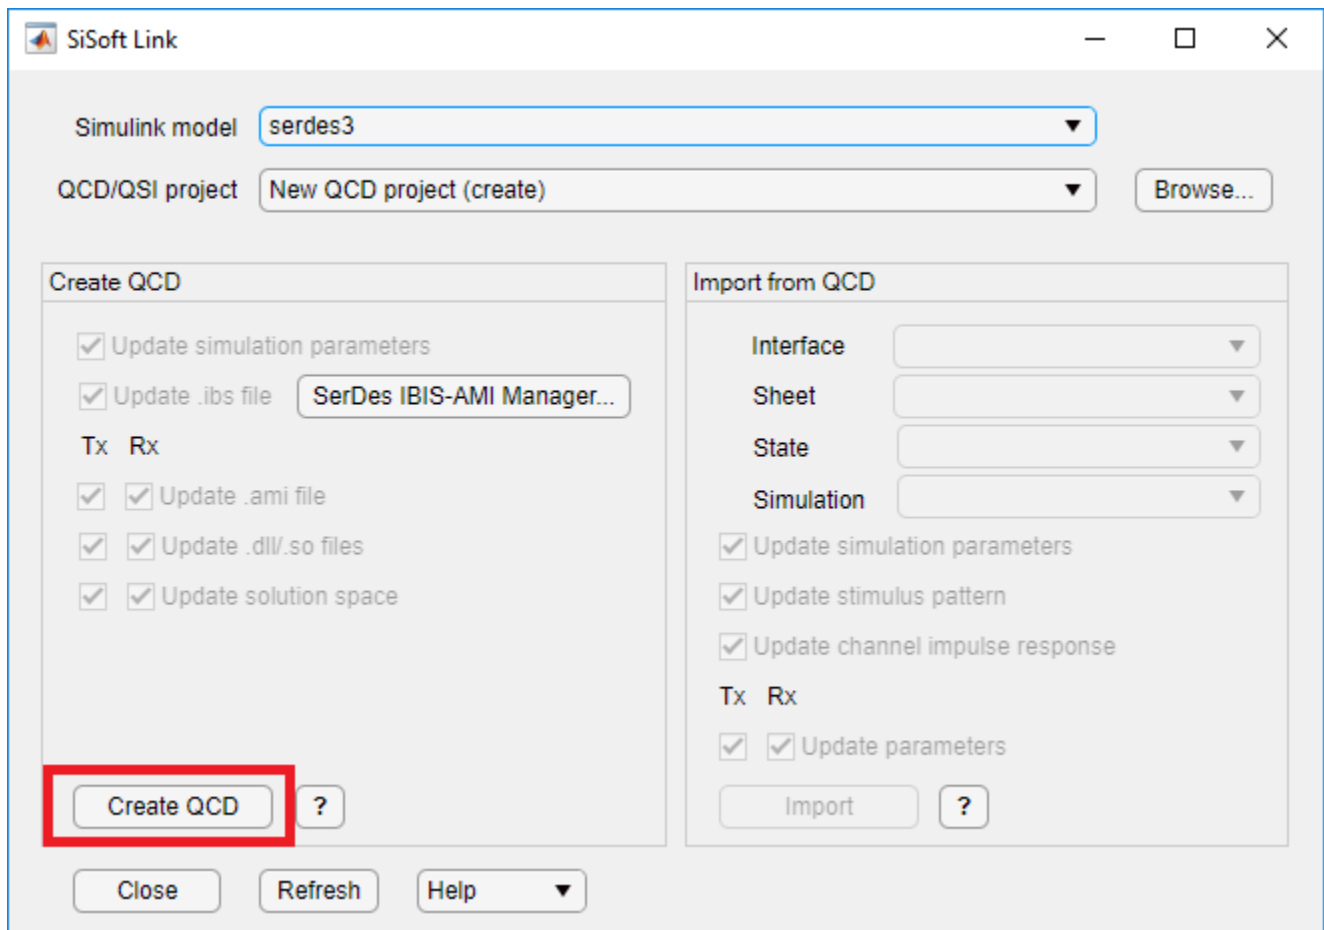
SiSoft Link

Simulink model serdes3

QCD/QSI project New QCD project (create)

Browse...

Create QCD

Update simulation parameters

Update .ibs file

SerDes IBIS-AMI Manager...

Tx Rx

Update .ami file

Update .dll/.so files

Update solution space

Create QCD

?

Import from QCD

Interface

Sheet

State

Simulation

Update simulation parameters

Update stimulus pattern

Update channel impulse response

Tx Rx

Update parameters

Import

?

Close

Refresh

Help